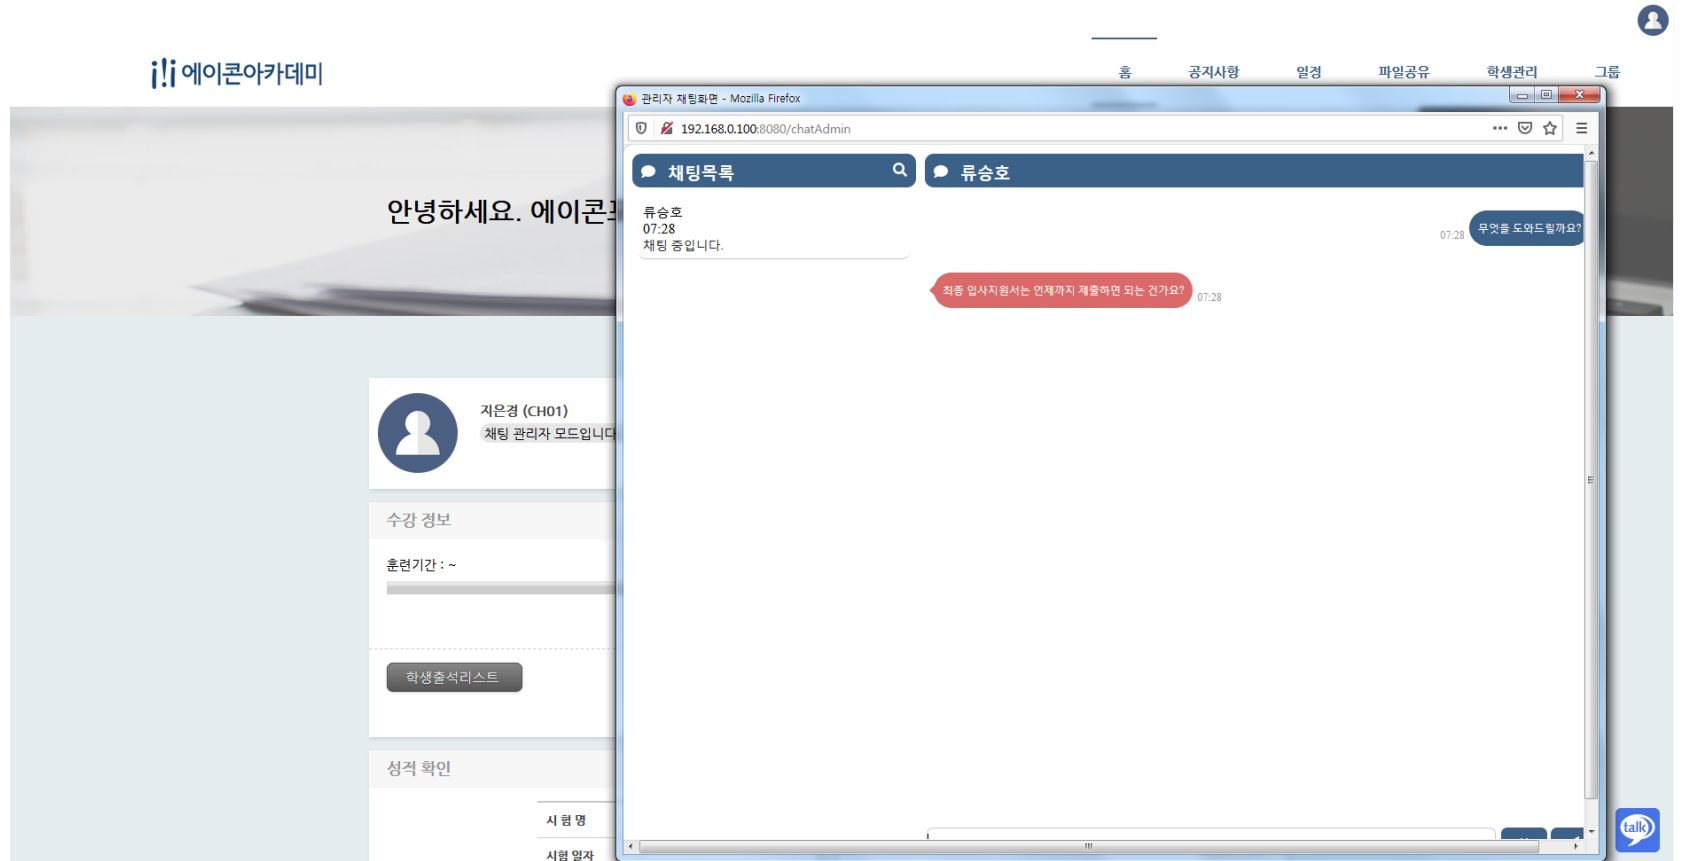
에이콘아카데미

홈 공지사항 일정 파일공유 학생관리 그룹

안녕하세요. 에이콘

지은경 (CH01)
채팅 관리자 모드입니다

수강 정보

훈련기간 : ~

학생출석리스트

성적 확인

시 험 명
시험 일자

관리자 채팅화면 - Mozilla Firefox

192.168.0.100:8080/chatAdmin

채팅목록

류승호

류승호
07:28
채팅 중입니다.

07:28 무엇을 도와드릴까요?

최종 입사지원서는 언제까지 제출하면 되는 건가요? 07:28

talk